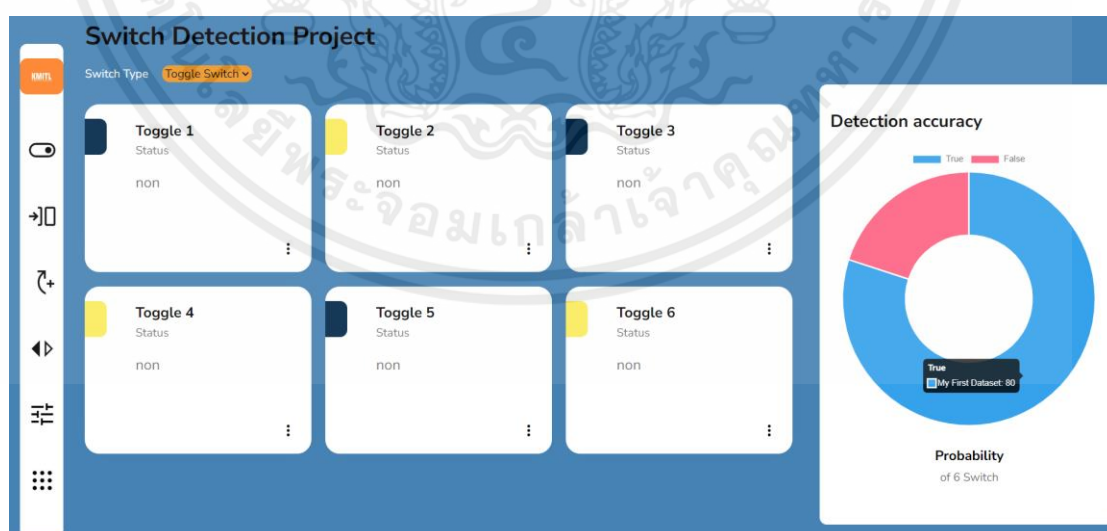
KMITL

Switch Detection Project

Switch Type Toggle Switch

Toggle 1
Status
non

Toggle 2
Status
non

Toggle 3
Status
non

Toggle 4
Status
non

Toggle 5
Status
non

Toggle 6
Status
non

Detection accuracy

True False

True
My First Dataset: 80

Probability
of 6 Switch

สถาบันเทคโนโลยีพระจอมเกล้าเจ้าคุณทหาร